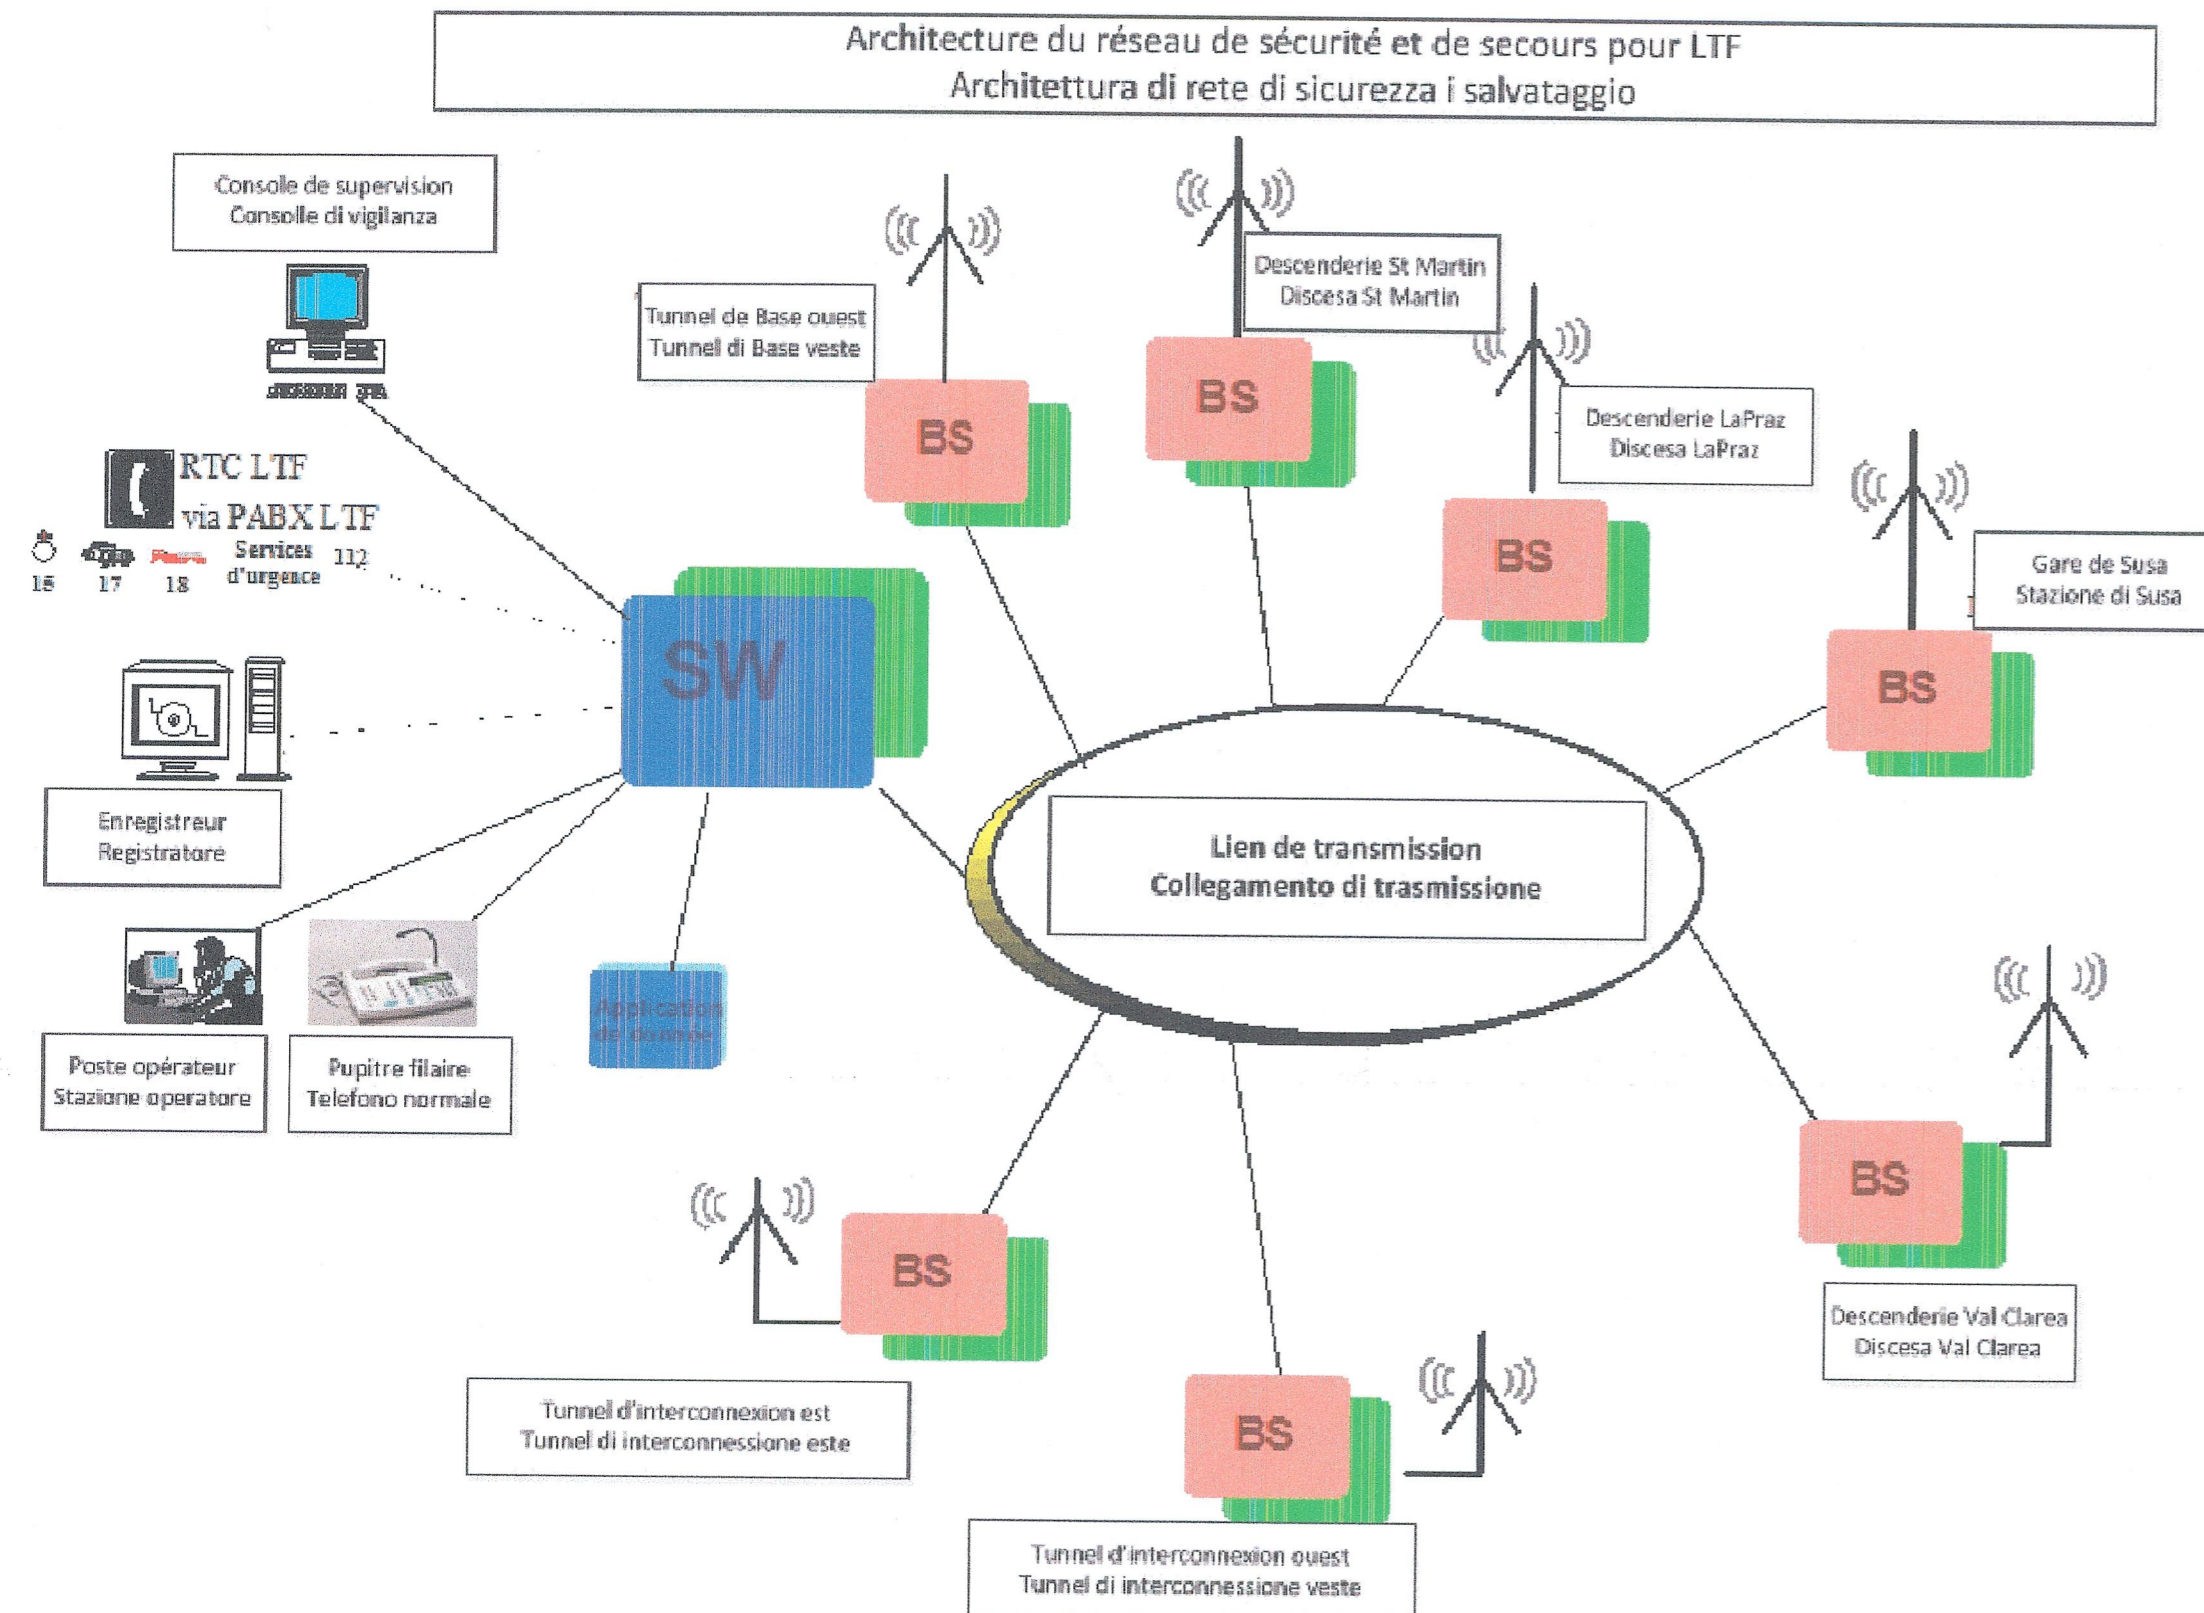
Architecture du réseau de sécurité et de secours pour LTF
Architettura di rete di sicurezza i salvataggio

Console de supervision
Consolle di vigilanza

RTC LTF
via PABX LTF

15 17 18 Services d'urgence 112

Enregistreur
Registratore

Poste opérateur
Stazione operatore

Pupitre filaire
Telefono normale

SW

Application de données

Tunnel de Base ouest
Tunnel di Base veste

BS

Descenderie St Martin
Discesa St Martin

BS

Descenderie LaPraz
Discesa LaPraz

BS

Gare de Susa
Stazione di Susa

BS

Lien de transmission
Collegamento di trasmissione

BS

Descenderie Val Clarea
Discesa Val Clarea

BS

Tunnel d'interconnexion est
Tunnel di interconnessione este

BS

Tunnel d'interconnexion ouest
Tunnel di interconnessione veste